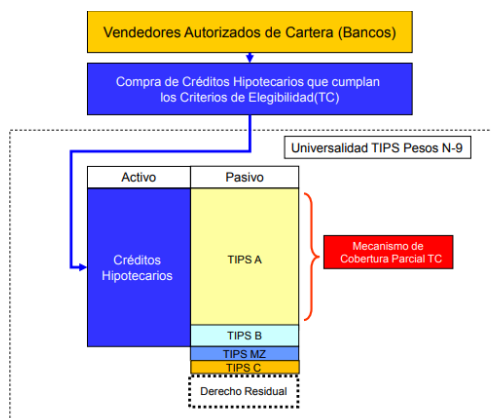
Vendedores Autorizados de Cartera (Bancos)

Compra de Créditos Hipotecarios que cumplan los Criterios de Elegibilidad(TC)

Universalidad TIPS Pesos N-9

| Activo | Pasivo |
|---|---|
| Créditos Hipotecarios | TIPS A |
| | TIPS B |
| | TIPS MZ |
| | TIPS C |

Mecanismo de Cobertura Parcial TC

Derecho Residual